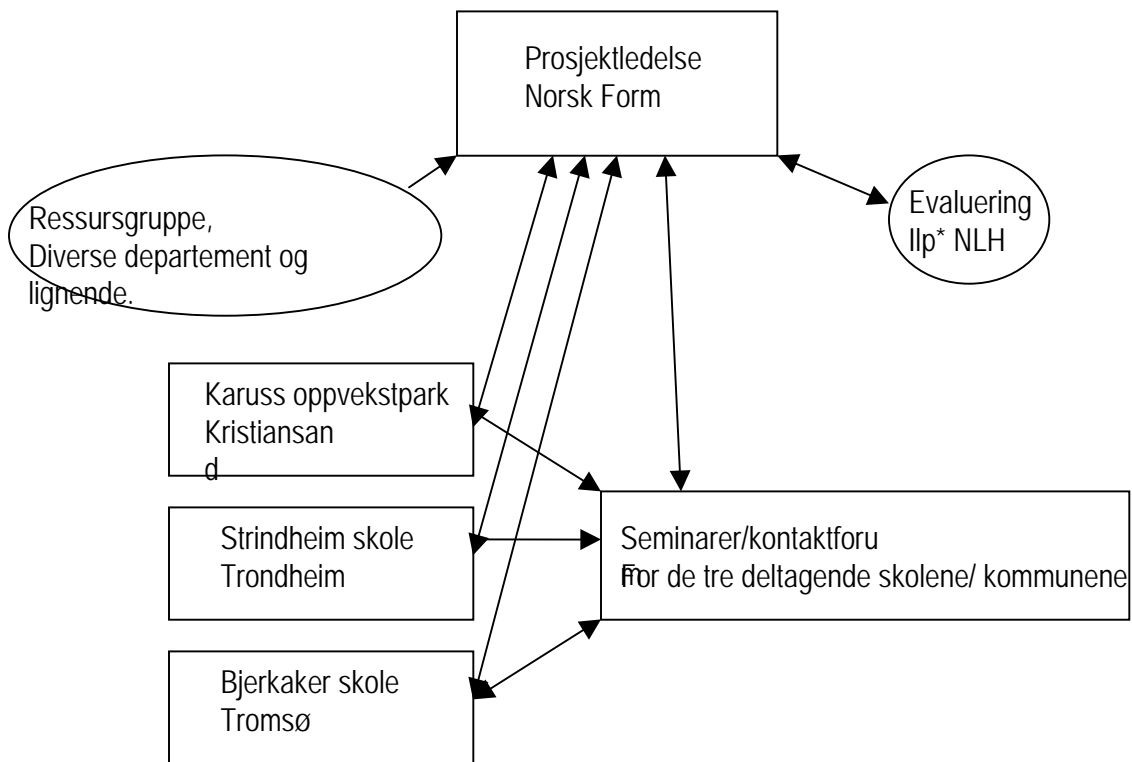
Prosjektledelse
Norsk Form

Ressursgruppe,
Diverse departement og lignende.

Evaluering
Ilp* NLH

Karuss oppvekstpark
Kristiansand

Strindheim skole
Trondheim

Bjerkaker skole
Tromsø

Seminarer/kontaktforum
For de tre deltagende skolene/ kommunene